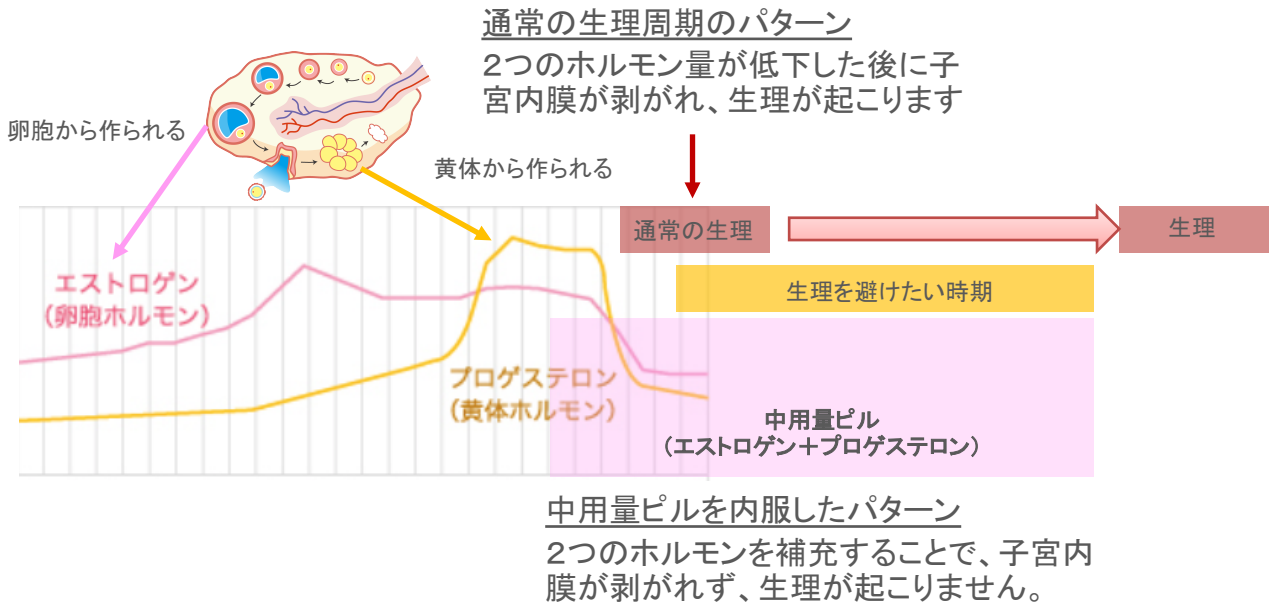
通常の生理周期のパターン
2つのホルモン量が低下した後に子宮内膜が剥がれ、生理が起こります

卵胞から作られる

黄体から作られる

通常の生理

生理

生理を避けたい時期

エストロゲン
（卵胞ホルモン）

プロゲステロン
（黄体ホルモン）

中用量ピル
（エストロゲン＋プロゲステロン）

中用量ピルを内服したパターン
2つのホルモンを補充することで、子宮内膜が剥がれず、生理が起こりません。